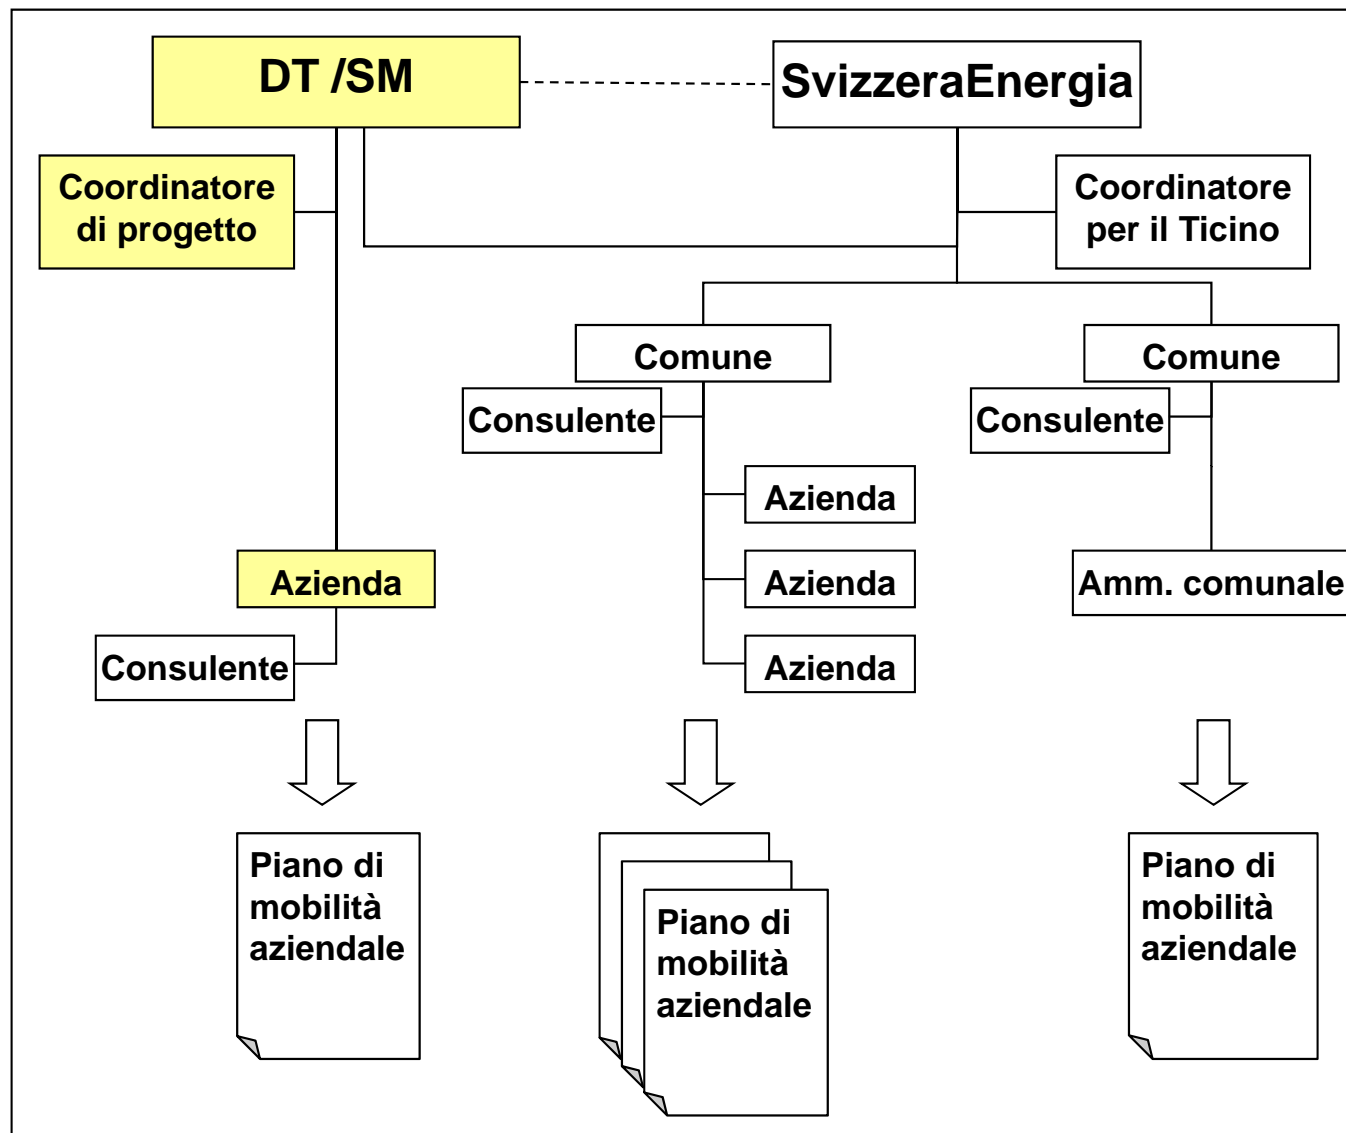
DT /SM

SvizzeraEnergia

Coordinatore di progetto

Coordinatore per il Ticino

Comune

Comune

Consulente

Consulente

Azienda

Azienda

Azienda

Azienda

Amm. comunale

Consulente

Piano di mobilità aziendale

Piano di mobilità aziendale

Piano di mobilità aziendale